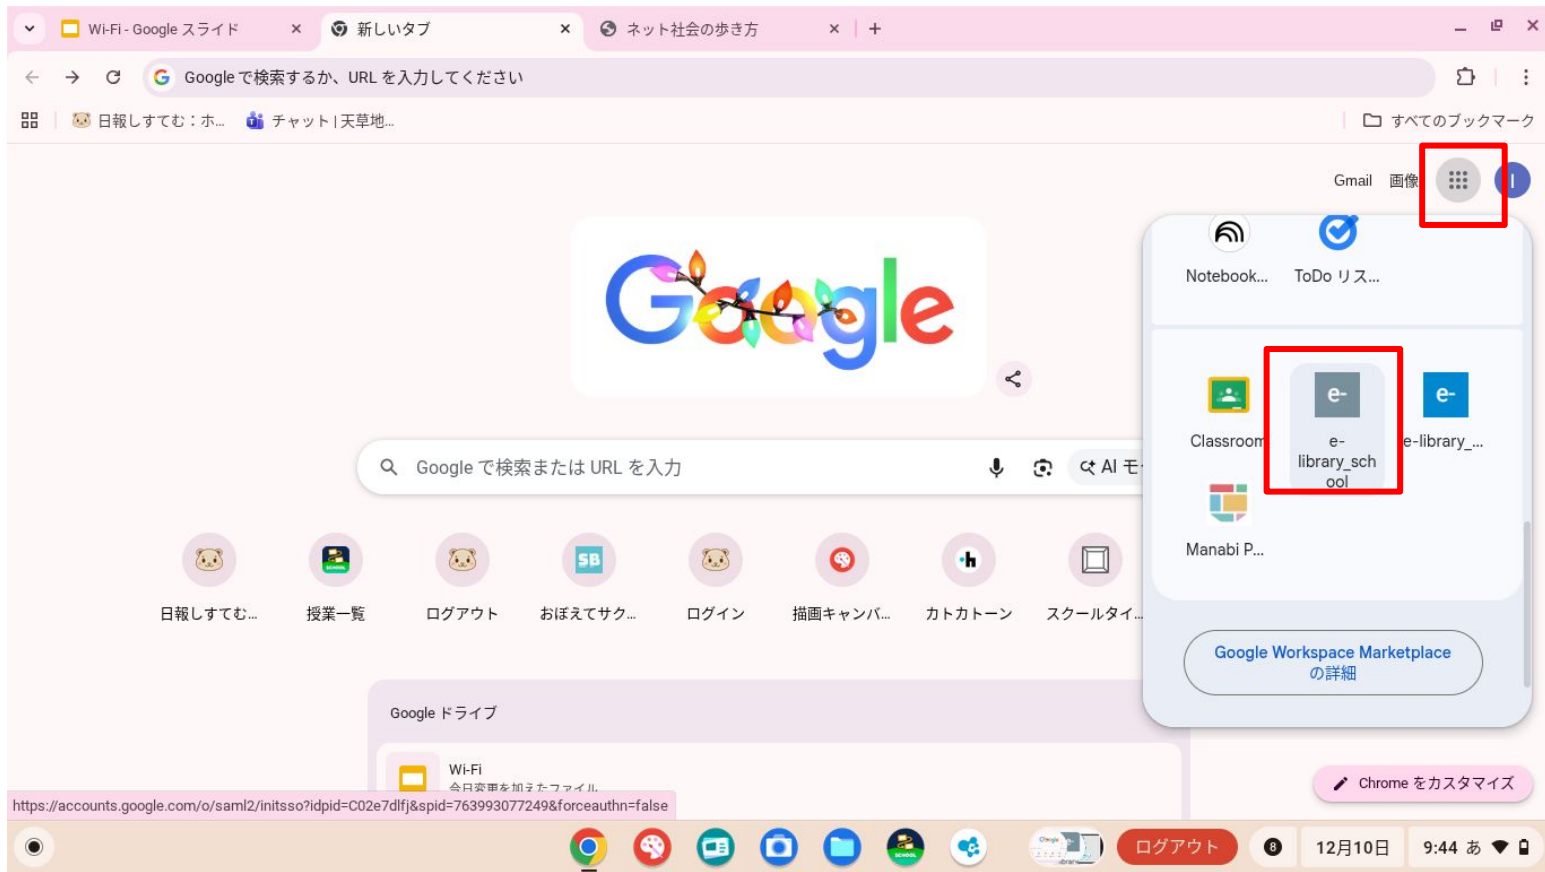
Wi-Fi - Google スライド
新しいタブ
ネット社会の歩き方
Google で検索するか、URL を入力してください
日報しすてむ：ホ...
チャット | 天草地...
すべてのブックマーク
Gmail 画像
Google
Notebook...
ToDo リス...
Classroom
e-library_school
e-library_...
Manabi P...
Google Workspace Marketplace の詳細
Google で検索または URL を入力
AI モ
日報しすてむ...
授業一覧
ログアウト
おぼえてサク...
ログイン
描画キャンバ...
カトカトーン
スクールタイ...
Google ドライブ
Wi-Fi
今日変更を加えたファイル
https://accounts.google.com/o/saml2/initsso?idpid=C02e7dlfj&spid=763993077249&forceauthn=false
Chrome をカスタマイズ
ログアウト
8
12月10日
9:44 あ